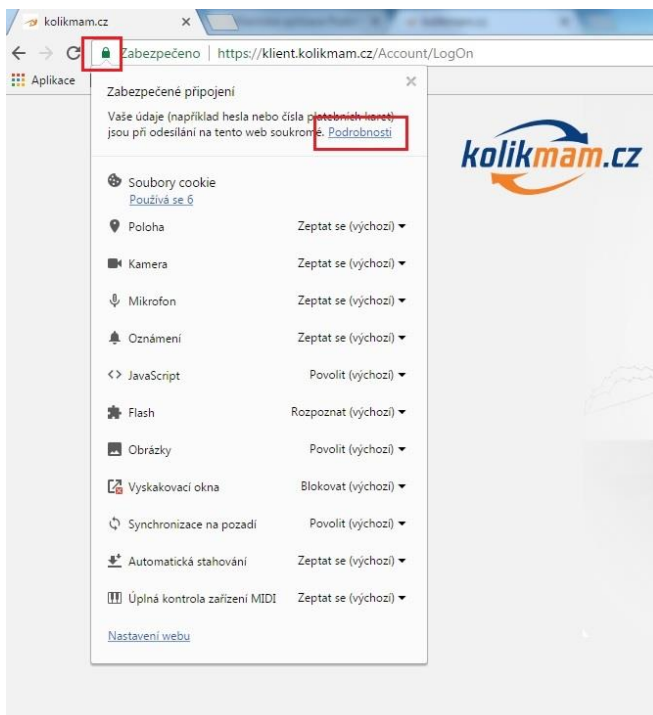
kolikmam.cz ×

Zabezpečeno | https://klient.kolikmam.cz/Account/LogOn

Aplikace

Zabezpečené připojení

×

Vaše údaje (například hesla nebo čísla platebních karet) jsou při odesílání na tento web soukromé. Podrobnosti

kolikmam.cz

Soubory cookie
Používá se 6

Poloha Zeptat se (výchozí)

Kamera Zeptat se (výchozí)

Mikrofon Zeptat se (výchozí)

Oznámení Zeptat se (výchozí)

JavaScript Povolit (výchozí)

Flash Rozpoznat (výchozí)

Obrázky Povolit (výchozí)

Vyskakovací okna Blokovat (výchozí)

Synchronizace na pozadí Povolit (výchozí)

Automatická stahování Zeptat se (výchozí)

Úplná kontrola zařízení MIDI Zeptat se (výchozí)

Nastavení webu